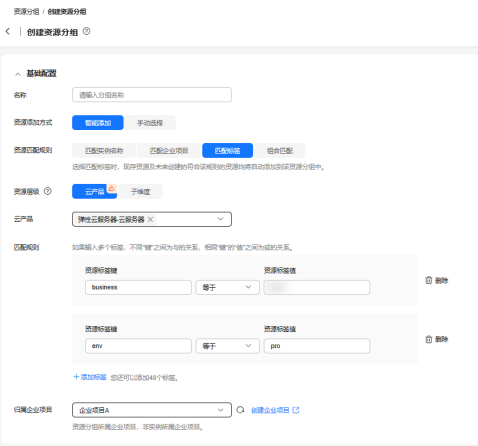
资源分组 / 创建资源分组

< | 创建资源分组 ⓘ

^ 基础配置

名称 请输入分组名称

资源添加方式 智能添加 手动选择

资源匹配规则 匹配实例名称 匹配企业项目 匹配标签 组合匹配

选择匹配标签时，现存资源及未来创建的符合该规则的资源均将自动添加到该资源分组中。

资源层级 ⓘ 云产品 子维度

云产品 弹性云服务器-云服务器 ×

匹配规则 如果输入多个标签，不同"键"之间为与的关系，相同"键"的"值"之间为或的关系。

资源标签键 资源标签值
business 等于 删除

资源标签键 资源标签值
env 等于 pro 删除

+ 添加标签 您还可以添加48个标签。

归属企业项目 企业项目A 创建企业项目

资源分组所属企业项目，非实例所属企业项目。